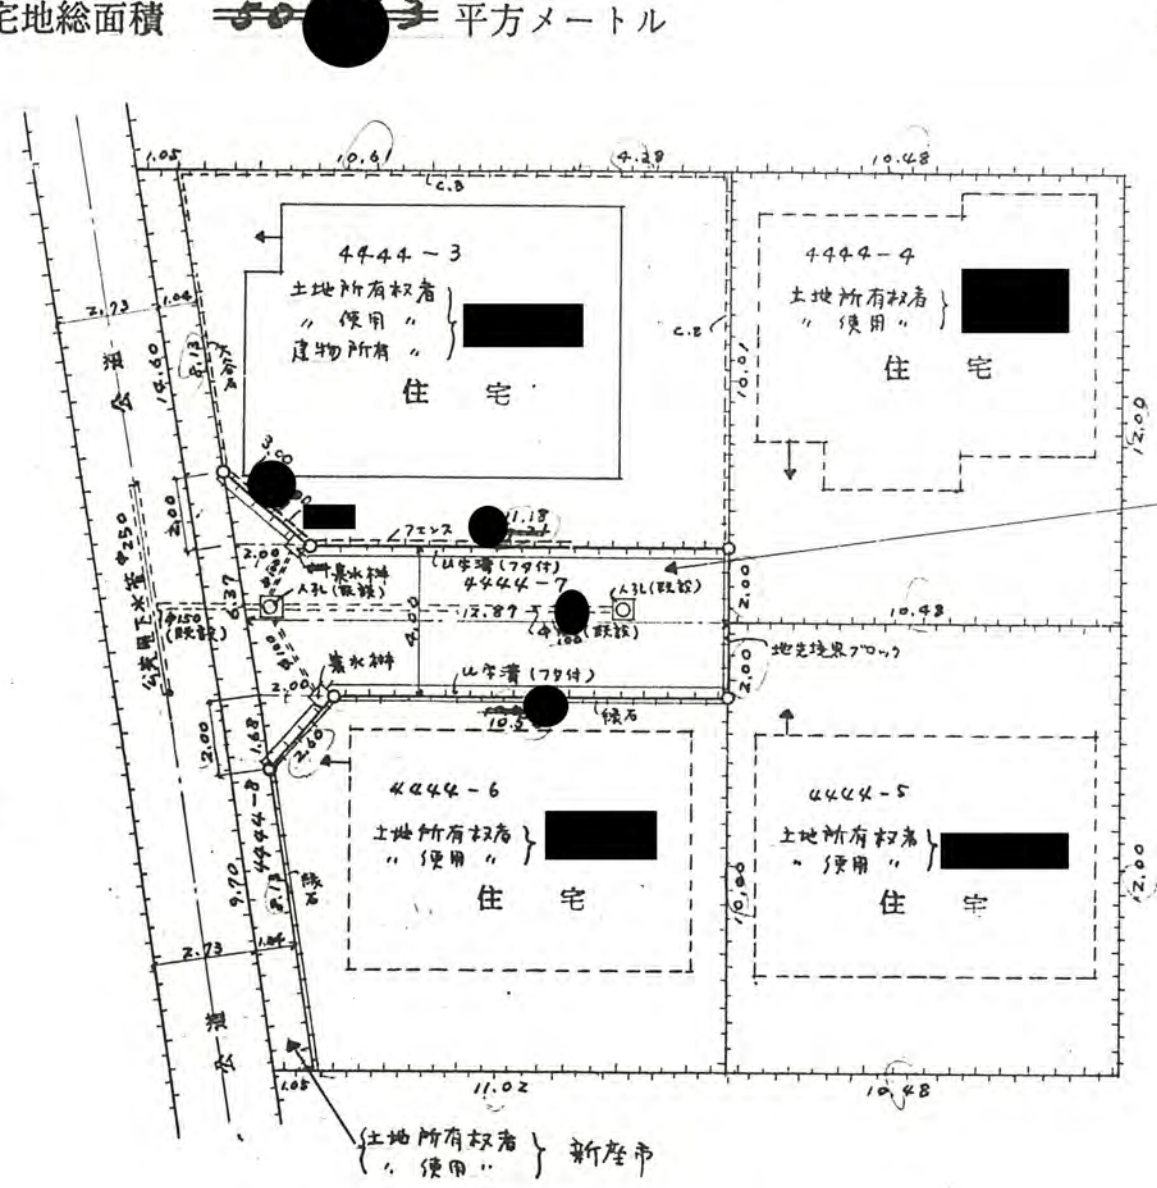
宅地総面積 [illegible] 平方メートル

1.05
10.61
4.28
10.48
C.B
4444－3
土地所有権者
〃 使用 〃
建物所有 〃
住 宅
C.B
10.01
4444－4
土地所有権者
〃 使用 〃
住 宅
12.00
2.73
1.04
16.60
8.13
私道
3.00
2.00
フェンス
1.18
2.00
集水桝
U字溝（フタ付）
4444－7
人孔（既設）
人孔（既設）
12.87
φ100（既設）
φ150（既設）
6.37
4.00
2.00
10.43
公共用下水道 φ250
φ100
地先境界ブロック
集水桝
U字溝（フタ付）
2.00
2.00
10.5
縁石
1.63
2.00
2.60
4444－6
土地所有権者
〃 使用 〃
住 宅
4444－5
土地所有権者
〃 使用 〃
住 宅
12.00
10.80
4444－8
9.70
8.13
縁石
2.73
1.04
道
1.05
11.02
10.48
土地所有権者
〃 使用 〃
新座市